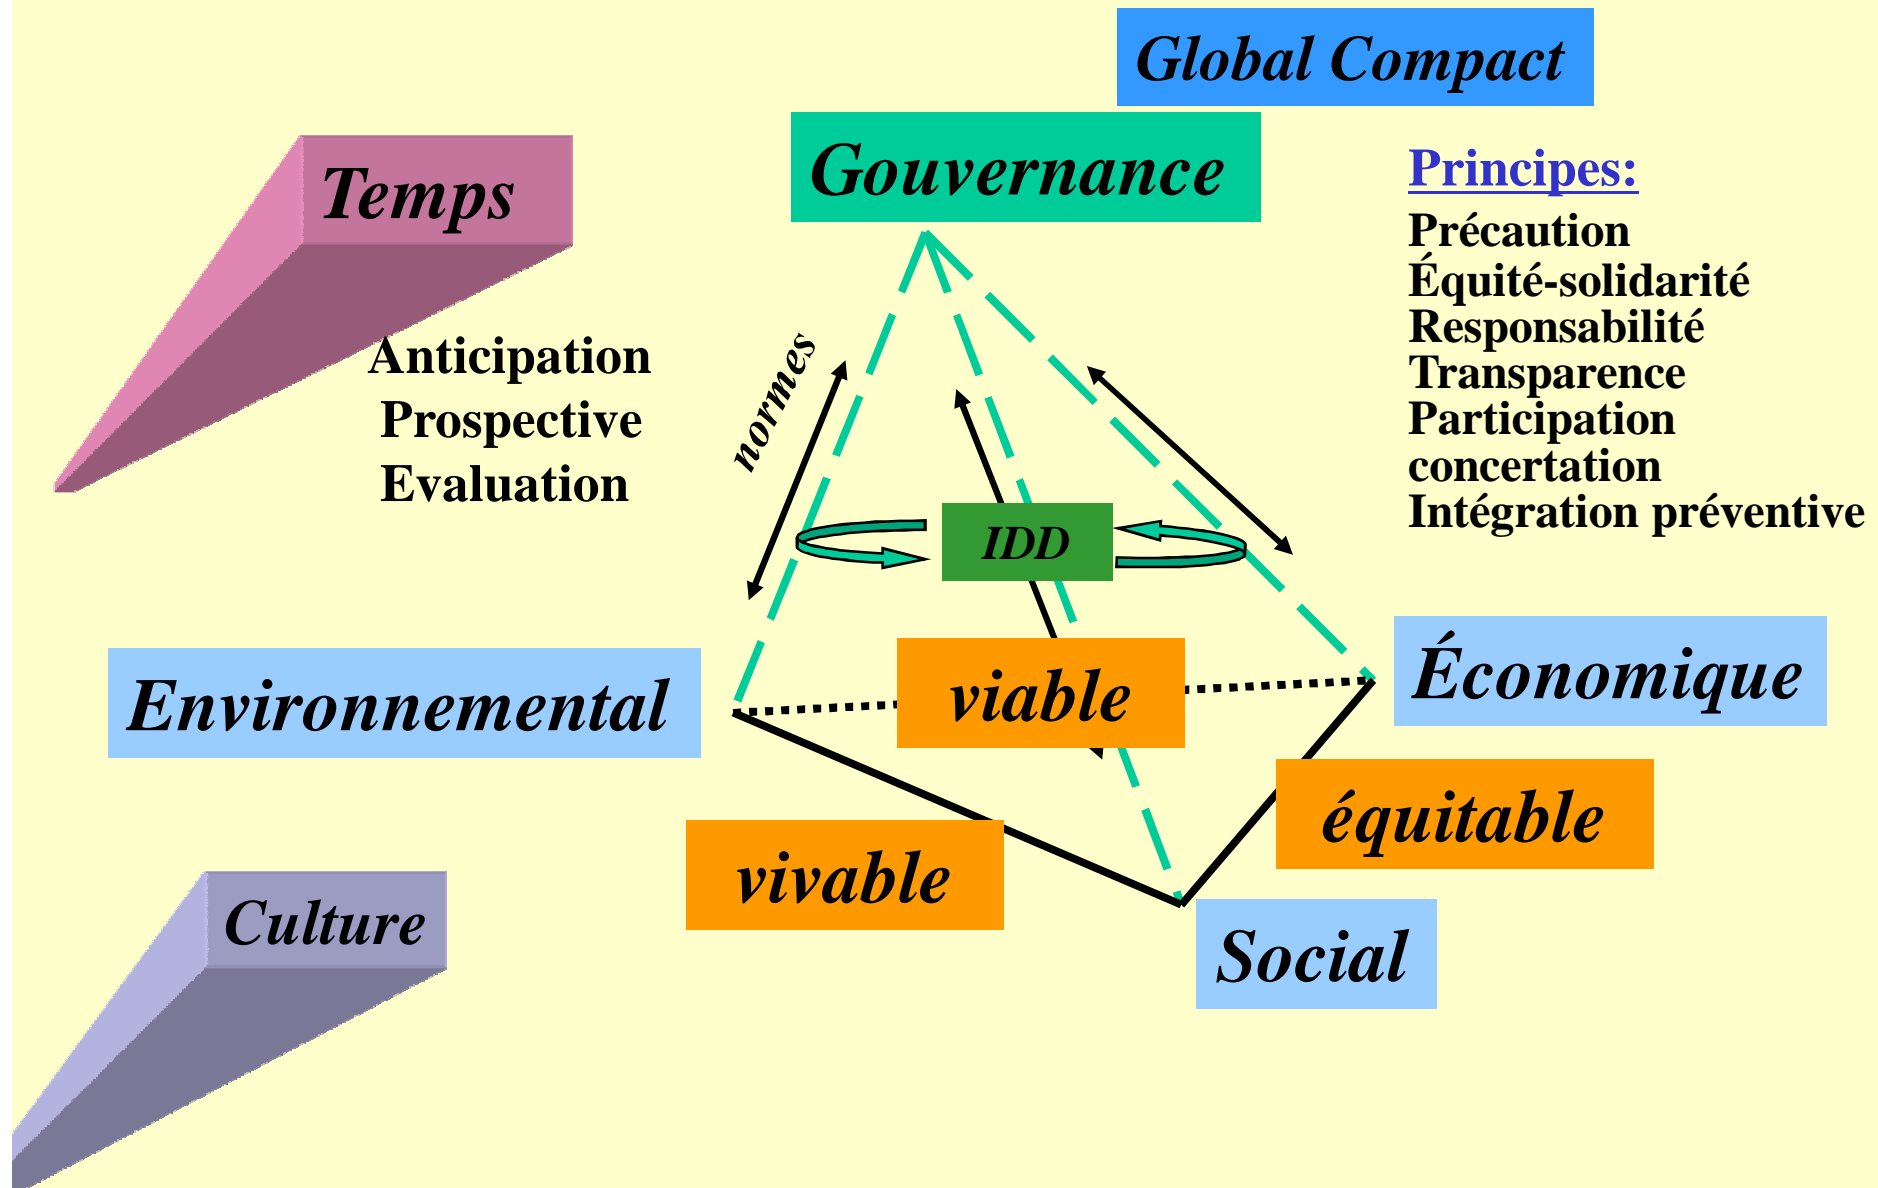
Global Compact

Temps

Gouvernance

Principes:
Précaution
Équité-solidarité
Responsabilité
Transparence
Participation
concertation
Intégration préventive

Anticipation
Prospective
Evaluation

normes

IDD

Environnemental

viable

Économique

équitable

vivable

Culture

Social